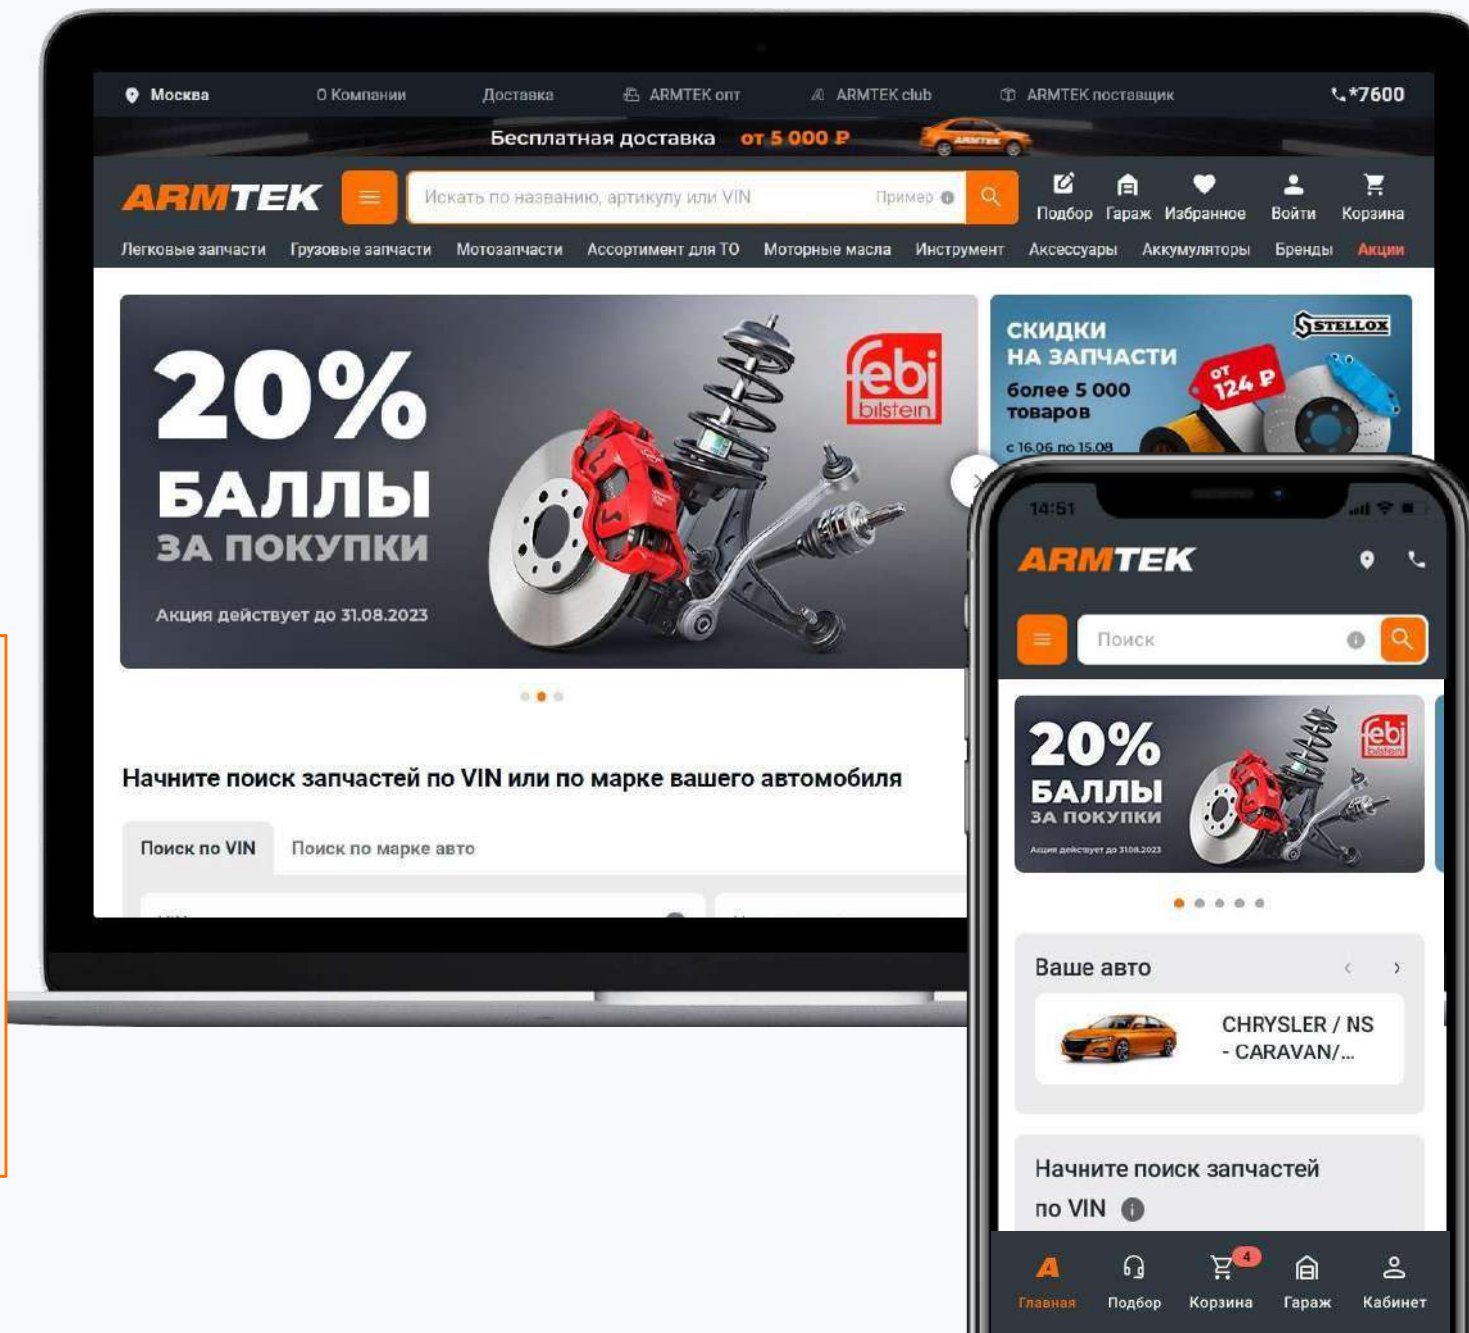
Москва О Компании Доставка ARMTEK опт ARMTEK club ARMTEK поставщик *7600

Бесплатная доставка от 5 000 ₽

ARMTEK

Искать по названию, артикулу или VIN Пример

Подбор Гараж Избранное Войти Корзина

Легковые запчасти Грузовые запчасти Мотозапчасти Ассортимент для ТО Моторные масла Инструмент Аксессуары Аккумуляторы Бренды Акции

20% БАЛЛЫ ЗА ПОКУПКИ

Акция действует до 31.08.2023

febi bilstein

СКИДКИ НА ЗАПЧАСТИ более 5 000 товаров

от 124 ₽

STELLOX

с 16.06 по 15.08

Начните поиск запчастей по VIN или по марке вашего автомобиля

Поиск по VIN Поиск по марке авто

14:51

ARMTEK

Поиск

20% БАЛЛЫ ЗА ПОКУПКИ

Акция действует до 31.08.2023

febi bilstein

Ваше авто

CHRYSLER / NS - CARAVAN/...

Начните поиск запчастей по VIN

Главная Подбор 4 Корзина Гараж Кабинет